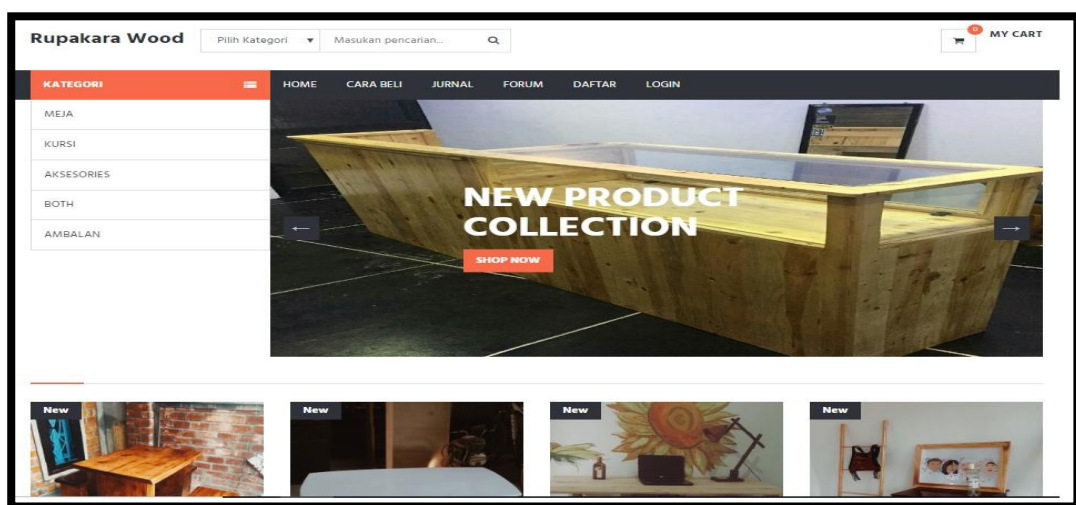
Rupakara Wood

Pilih Kategori ▾

Masukan pencarian...

0

MY CART

KATEGORI

HOME CARA BELI JURNAL FORUM DAFTAR LOGIN

MEJA

KURSI

AKSESORIES

BOTH

AMBALAN

NEW PRODUCT COLLECTION

SHOP NOW

New

New

New

New